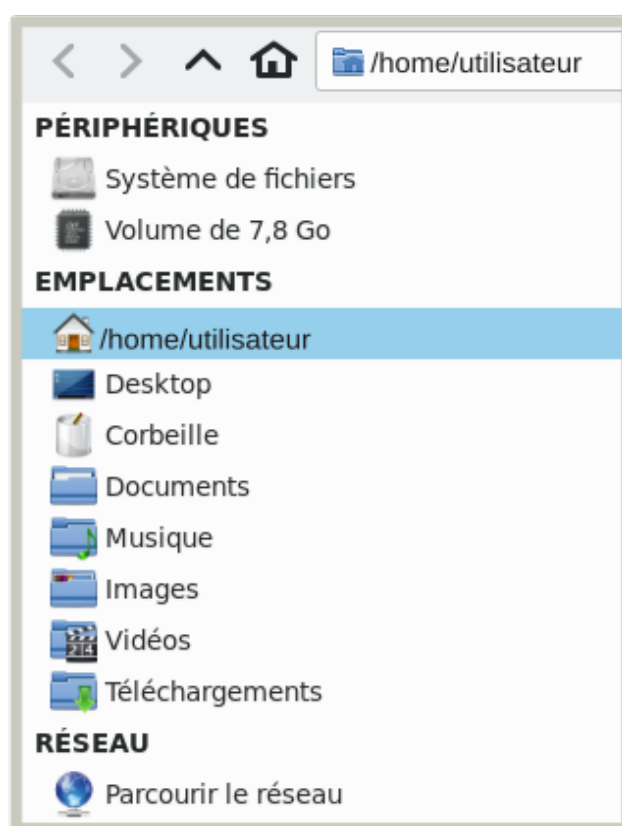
/home/utilisateur

PÉRIPHÉRIQUES

Système de fichiers

Volume de 7,8 Go

EMPLACEMENTS

/home/utilisateur

Desktop

Corbeille

Documents

Musique

Images

Vidéos

Téléchargements

RÉSEAU

Parcourir le réseau